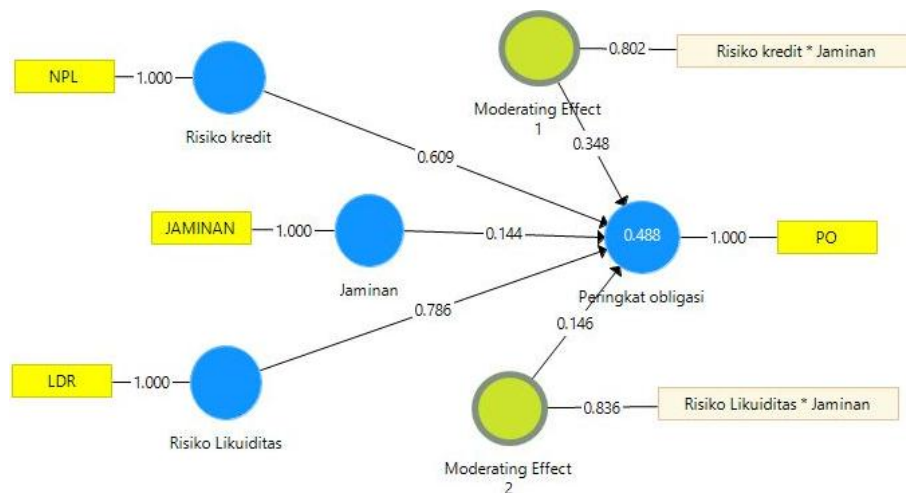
NPL
1.000
Risiko kredit
Moderating Effect 1
0.802
Risiko kredit * Jaminan
0.348
0.609
JAMINAN
1.000
Jaminan
0.144
0.488
1.000
PO
Peringkat obligasi
0.786
0.146
LDR
1.000
Risiko Likuiditas
0.836
Risiko Likuiditas * Jaminan
Moderating Effect 2